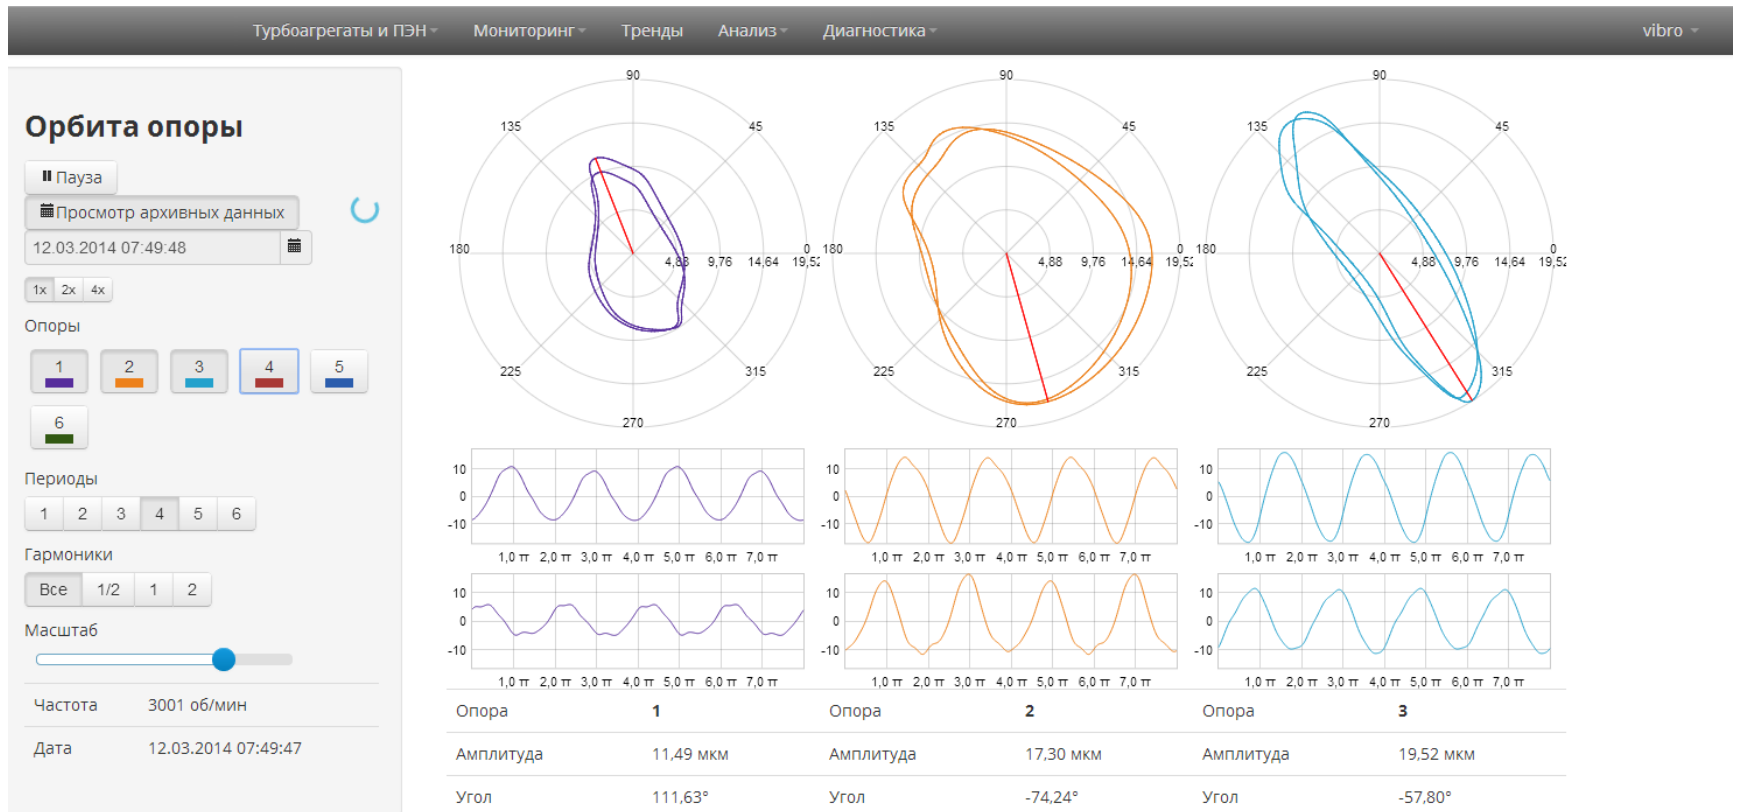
Турбоагрегаты и ПЭН Мониторинг Тренды Анализ Диагностика vibro

Орбита опоры

Пауза

Просмотр архивных данных

12.03.2014 07:49:48

1x 2x 4x

Опоры

1 2 3 4 5 6

Периоды

1 2 3 4 5 6

Гармоники

Все 1/2 1 2

Масштаб

Частота 3001 об/мин

Дата 12.03.2014 07:49:47

90 135 45 180 0 4,88 9,76 14,64 19,52 225 315 270

90 135 45 180 0 4,88 9,76 14,64 19,52 225 315 270

90 135 45 180 0 4,88 9,76 14,64 19,52 225 315 270

10 0 -10 1,0 π 2,0 π 3,0 π 4,0 π 5,0 π 6,0 π 7,0 π

10 0 -10 1,0 π 2,0 π 3,0 π 4,0 π 5,0 π 6,0 π 7,0 π

10 0 -10 1,0 π 2,0 π 3,0 π 4,0 π 5,0 π 6,0 π 7,0 π

10 0 -10 1,0 π 2,0 π 3,0 π 4,0 π 5,0 π 6,0 π 7,0 π

10 0 -10 1,0 π 2,0 π 3,0 π 4,0 π 5,0 π 6,0 π 7,0 π

10 0 -10 1,0 π 2,0 π 3,0 π 4,0 π 5,0 π 6,0 π 7,0 π

| Опора | 1 | Опора | 2 | Опора | 3 |
|---|---|---|---|---|---|
| Амплитуда | 11,49 мкм | Амплитуда | 17,30 мкм | Амплитуда | 19,52 мкм |
| Угол | 111,63° | Угол | -74,24° | Угол | -57,80° |